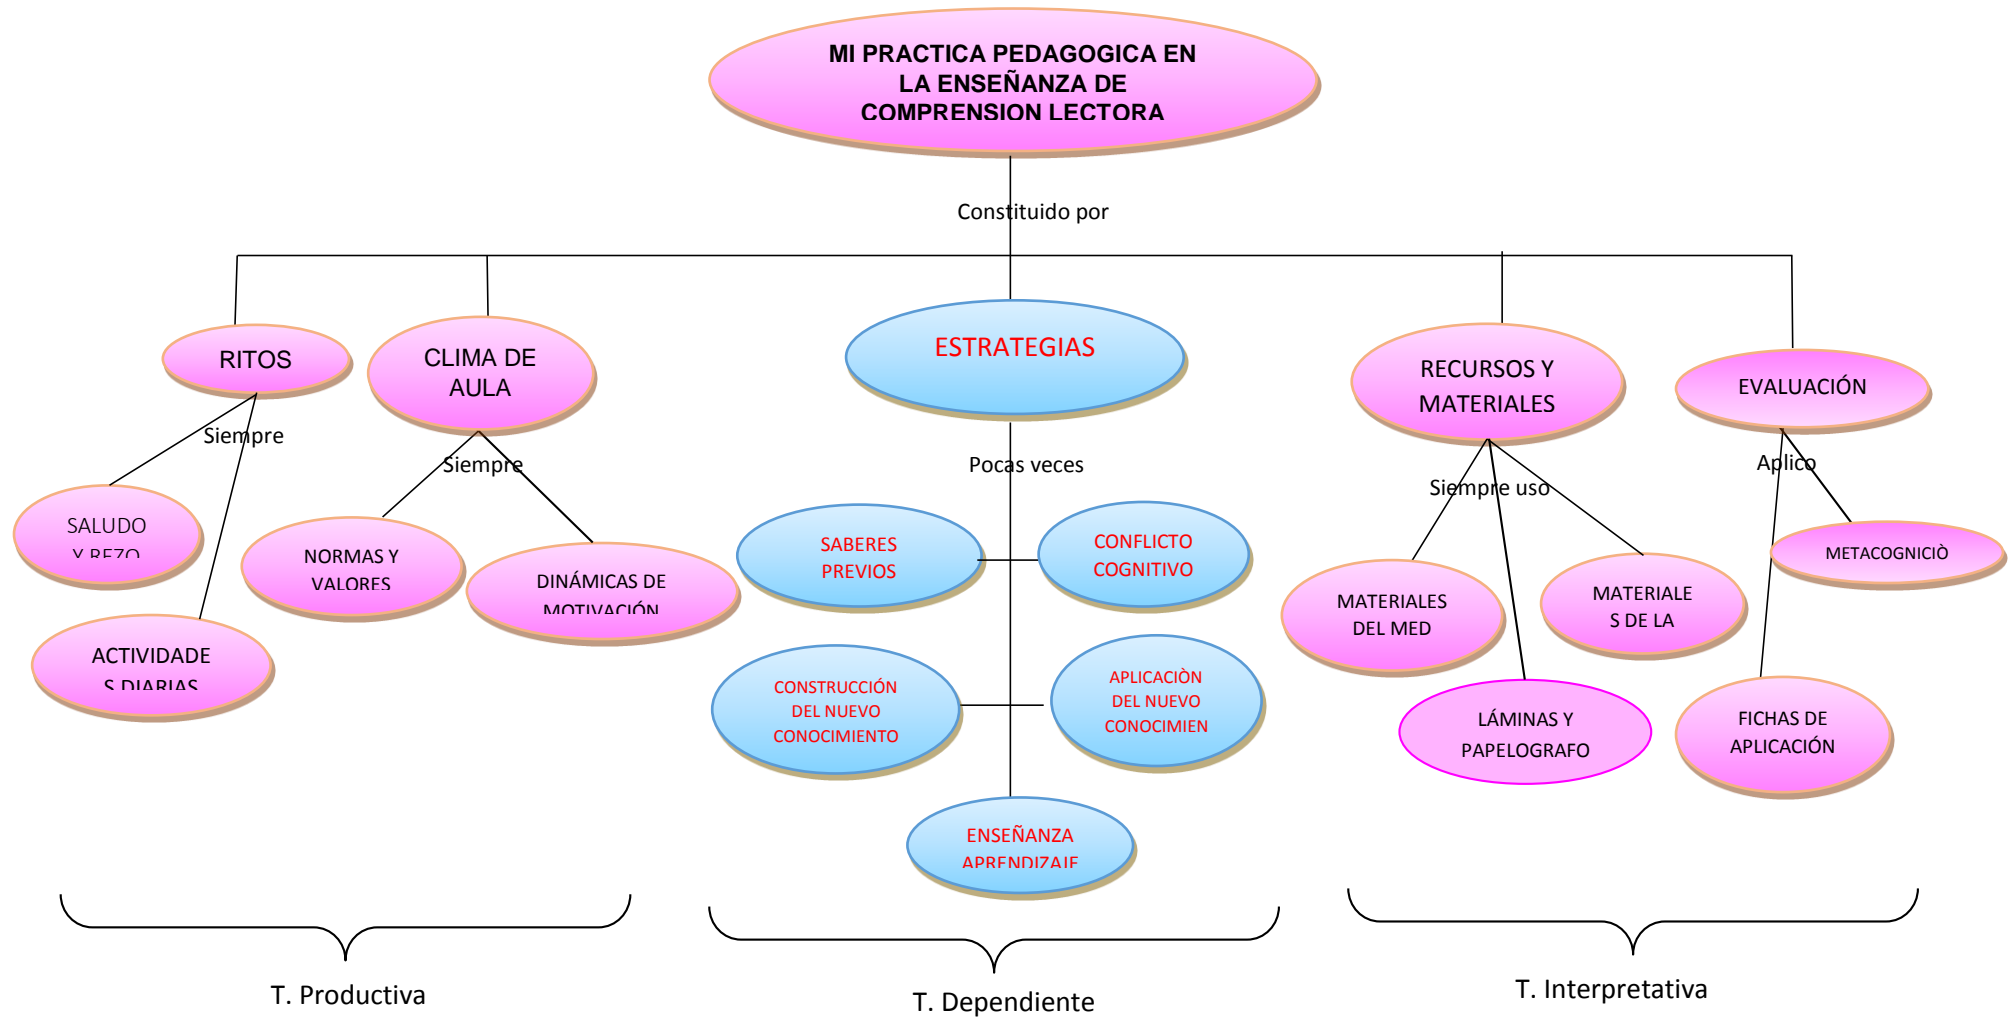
MI PRACTICA PEDAGOGICA EN LA ENSEÑANZA DE COMPRENSION LECTORA

Constituido por

RITOS

Siempre

SALUDO Y REZO

ACTIVIDADE S DIARIAS

CLIMA DE AULA

Siempre

NORMAS Y VALORES

DINÁMICAS DE MOTIVACIÓN

ESTRATEGIAS

Pocas veces

SABERES PREVIOS

CONFLICTO COGNITIVO

CONSTRUCCIÓN DEL NUEVO CONOCIMIENTO

APLICACIÒN DEL NUEVO CONOCIMIEN

ENSEÑANZA APRENDIZAJE

RECURSOS Y MATERIALES

Siempre uso

MATERIALES DEL MED

MATERIALE S DE LA

LÁMINAS Y PAPELOGRAFO

EVALUACIÓN

Aplico

METACOGNICIÒ

FICHAS DE APLICACIÓN

T. Productiva

T. Dependiente

T. Interpretativa